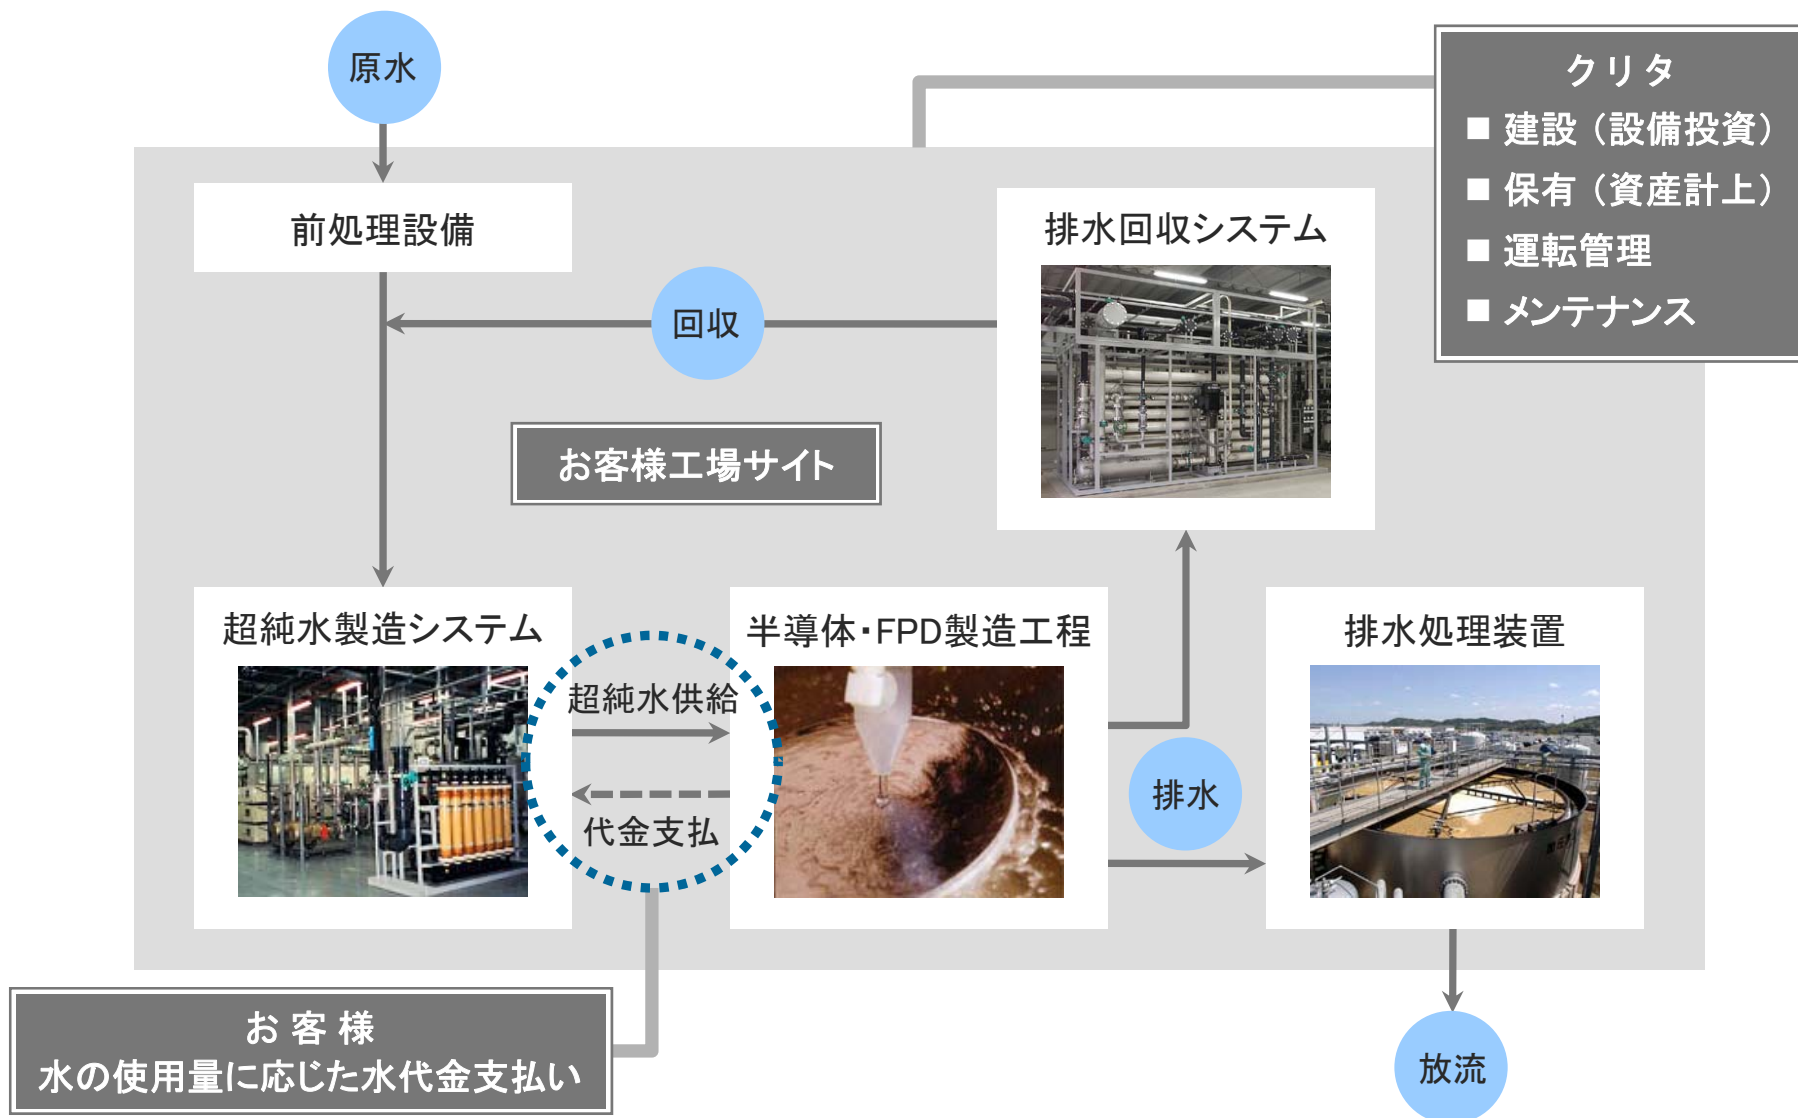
原水

クリタ
■ 建設（設備投資）
■ 保有（資産計上）
■ 運転管理
■ メンテナンス

前処理設備

排水回収システム

回収

お客様工場サイト

超純水製造システム

半導体･FPD製造工程

排水処理装置

超純水供給

代金支払

排水

お 客 様
水の使用量に応じた水代金支払い

放流